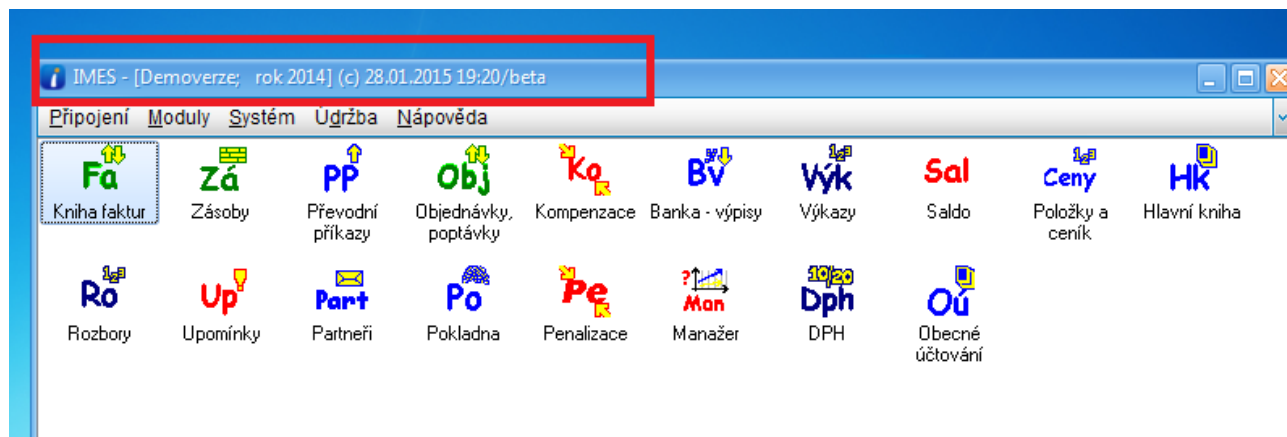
IMES - [Demoverze; rok 2014] (c) 28.01.2015 19:20/beta

Připojení Moduly Systém Údržba Nápověda

Fa
Kniha faktur

Zá
Zásoby

PP
Převodní příkazy

Obj
Objednávky, poptávky

Ko
Kompenzace

BV
Banka - výpisy

Výk
Výkazy

Sal
Saldo

Ceny
Položky a ceník

Hk
Hlavní kniha

Ro
Rozbory

Up
Upomínky

Part
Partneři

Po
Pokladna

Pe
Penalizace

Man
Manažer

10/20
Dph
DPH

Oú
Obecné účtování